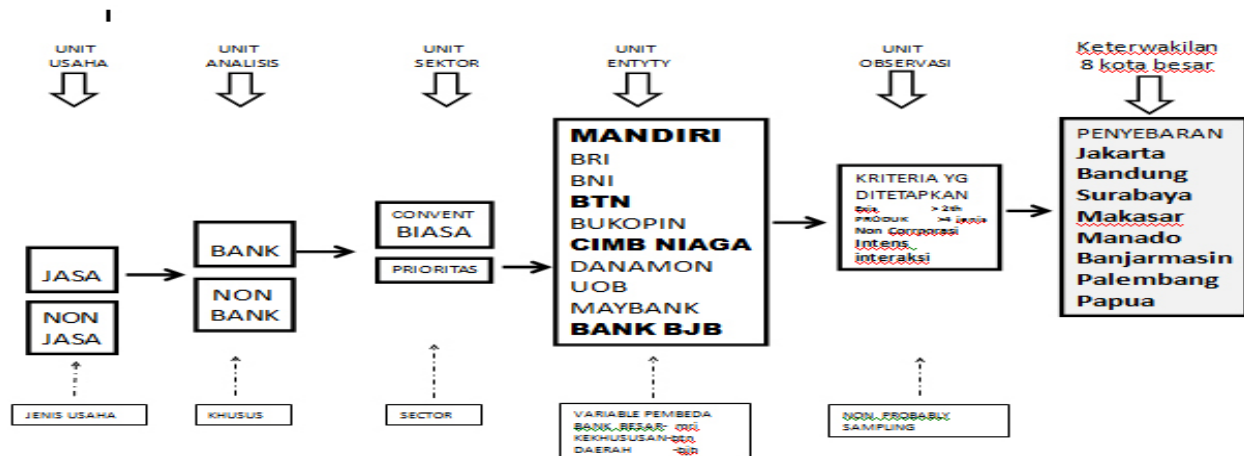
UNIT USAHA

UNIT ANALISIS

UNIT SEKTOR

UNIT ENTYTY

UNIT OBSERVASI

Keterwakilan 8 kota besar

JASA

NON JASA

BANK

NON BANK

CONVENT BIASA

PRIORITAS

MANDIRI
BRI
BNI
BTN
BUKOPIN
CIMB NIAGA
DANAMON
UOB
MAYBANK
BANK BJB

KRITERIA YG DITETAPKAN
Bsk > 2th
PRODUK >4 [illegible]
Non Corporasi
Intens interaksi

PENYEBARAN
Jakarta
Bandung
Surabaya
Makasar
Manado
Banjarmasin
Palembang
Papua

JENIS USAHA

KHUSUS

SECTOR

VARIABLE PEMBEDA
BANK BESAR- mri
KEKHUSUSAN-btn
DAERAH -bjb

NON PROBABLY SAMPLING